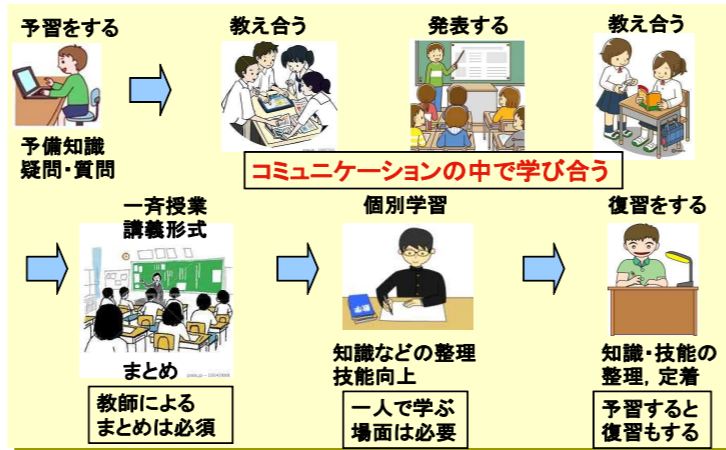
予習をする

予備知識
疑問・質問

教え合う

発表する

教え合う

コミュニケーションの中で学び合う

一斉授業
講義形式

まとめ

教師による
まとめは必須

個別学習

知識などの整理
技能向上

一人で学ぶ
場面は必要

復習をする

知識・技能の
整理，定着

予習すると
復習もする